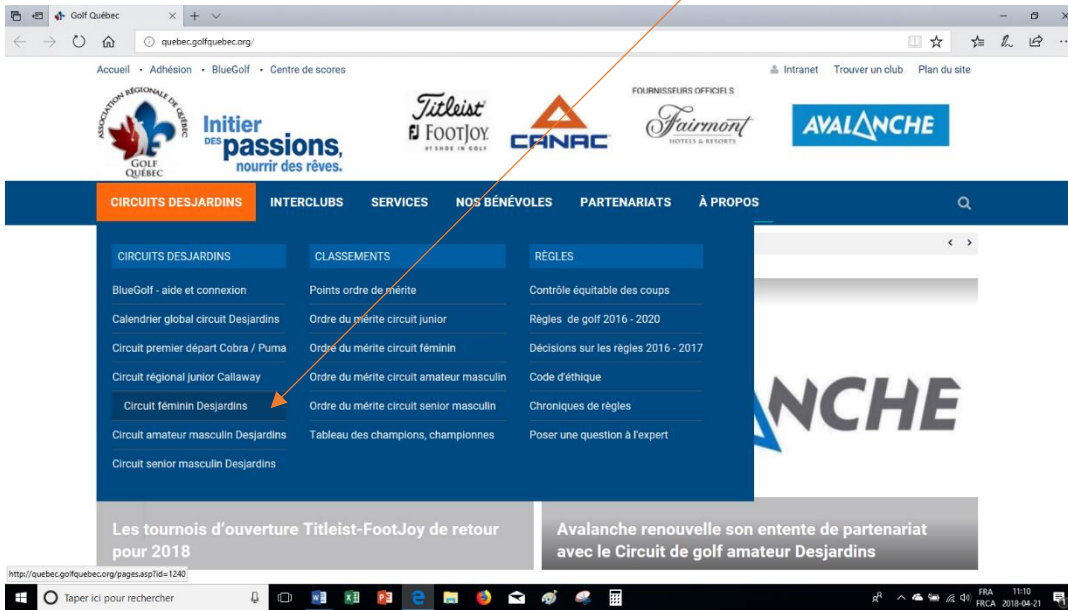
Golf Québec

quebec.golfquebec.org/

Accueil • Adhésion • BlueGolf • Centre de scores

Intranet Trouver un club Plan du site

ASSOCIATION RÉGIONALE DE QUÉBEC

GOLF QUÉBEC

Initier des passions, nourrir des rêves.

FOURNISSEURS OFFICIELS

Titleist FOOTJOY #1 SHOE IN GOLF

CANAC

Fairmont HOTELS & RESORTS

AVALANCHE

CIRCUITS DESJARDINS INTERCLUBS SERVICES NOS BÉNÉVOLES PARTENARIATS À PROPOS

CIRCUITS DESJARDINS

BlueGolf - aide et connexion

Calendrier global circuit Desjardins

Circuit premier départ Cobra / Puma

Circuit régional junior Callaway

Circuit féminin Desjardins

Circuit amateur masculin Desjardins

Circuit senior masculin Desjardins

CLASSEMENTS

Points ordre de mérite

Ordre du mérite circuit junior

Ordre du mérite circuit féminin

Ordre du mérite circuit amateur masculin

Ordre du mérite circuit senior masculin

Tableau des champions, championnes

RÈGLES

Contrôle équitable des coups

Règles de golf 2016 - 2020

Décisions sur les règles 2016 - 2017

Code d'éthique

Chroniques de règles

Poser une question à l'expert

NCHE

Les tournois d'ouverture Titleist-FootJoy de retour pour 2018

Avalanche renouvelle son entente de partenariat avec le Circuit de golf amateur Desjardins

http://quebec.golfquebec.org/pages.asp?id=1240

Taper ici pour rechercher

FRA FRCA 11:10 2018-04-21